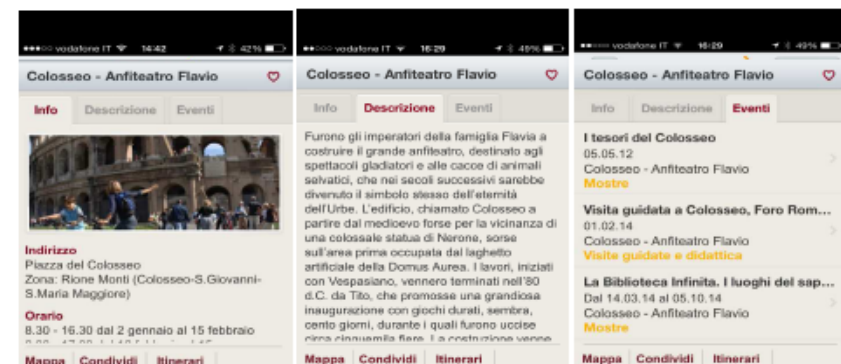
●●●○○ vodafone IT 14:42 42%

Colosseo - Anfiteatro Flavio

Info | Descrizione | Eventi

Indirizzo
Piazza del Colosseo
Zona: Rione Monti (Colosseo-S.Giovanni-S.Maria Maggiore)

Orario
8.30 - 16.30 dal 2 gennaio al 15 febbraio
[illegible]

Mappa | Condividi | Itinerari

●●○○○ vodafone IT 16:29 49%

Colosseo - Anfiteatro Flavio

Info | Descrizione | Eventi

Furono gli imperatori della famiglia Flavia a costruire il grande anfiteatro, destinato agli spettacoli gladiatori e alle cacce di animali selvatici, che nei secoli successivi sarebbe divenuto il simbolo stesso dell'eternità dell'Urbe. L'edificio, chiamato Colosseo a partire dal medioevo forse per la vicinanza di una colossale statua di Nerone, sorse sull'area prima occupata dal laghetto artificiale della Domus Aurea. I lavori, iniziati con Vespasiano, vennero terminati nell'80 d.C. da Tito, che promosse una grandiosa inaugurazione con giochi durati, sembra, cento giorni, durante i quali furono uccise circa cinquemila fiere. La costruzione venne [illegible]

Mappa | Condividi | Itinerari

●●○○○ vodafone IT 16:29 49%

Colosseo - Anfiteatro Flavio

Info | Descrizione | Eventi

I tesori del Colosseo
05.05.12
Colosseo - Anfiteatro Flavio
Mostre

Visita guidata a Colosseo, Foro Rom...
01.02.14
Colosseo - Anfiteatro Flavio
Visite guidate e didattica

La Biblioteca Infinita. I luoghi del sap...
Dal 14.03.14 al 05.10.14
Colosseo - Anfiteatro Flavio
Mostre

Mappa | Condividi | Itinerari